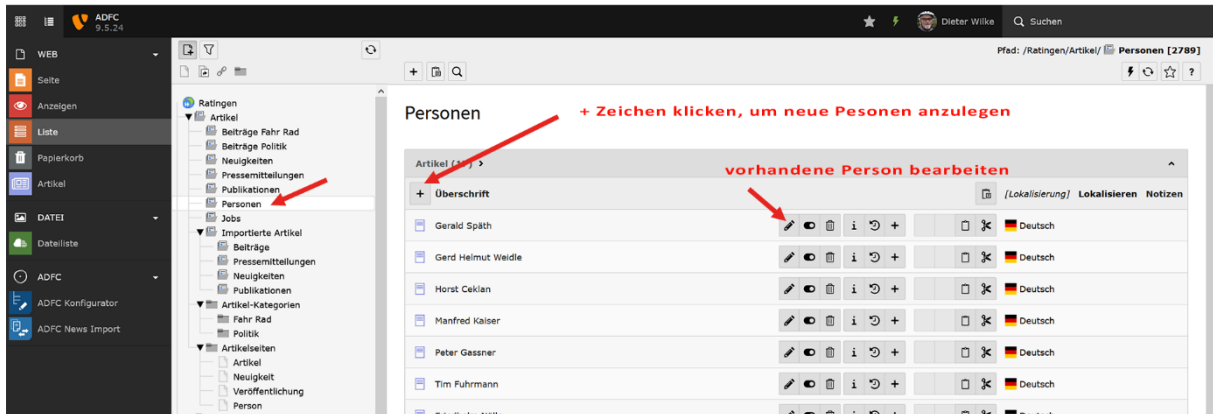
ADFC
9.5.24

Dieter Wilke
Suchen

WEB
Seite
Anzeigen
Liste
Papierkorb
Artikel

DATEI
Dateiliste

ADFC
ADFC Konfigurator
ADFC News Import

Ratingen
Artikel
Beiträge Fahr Rad
Beiträge Politik
Neuigkeiten
Pressemitteilungen
Publikationen
Personen
Jobs
Importierte Artikel
Beiträge
Pressemitteilungen
Neuigkeiten
Publikationen
Artikel-Kategorien
Fahr Rad
Politik
Artikelseiten
Artikel
Neuigkeit
Veröffentlichung
Person

Pfad: /Ratingen/Artikel/ Personen [2789]

Personen

+ Zeichen klicken, um neue Pesonen anzulegen

Artikel (1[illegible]) >

vorhandene Person bearbeiten

Überschrift
[Lokalisierung] Lokalisieren Notizen

Gerald Späth Deutsch
Gerd Helmut Weidle Deutsch
Horst Ceklan Deutsch
Manfred Kaiser Deutsch
Peter Gassner Deutsch
Tim Fuhrmann Deutsch